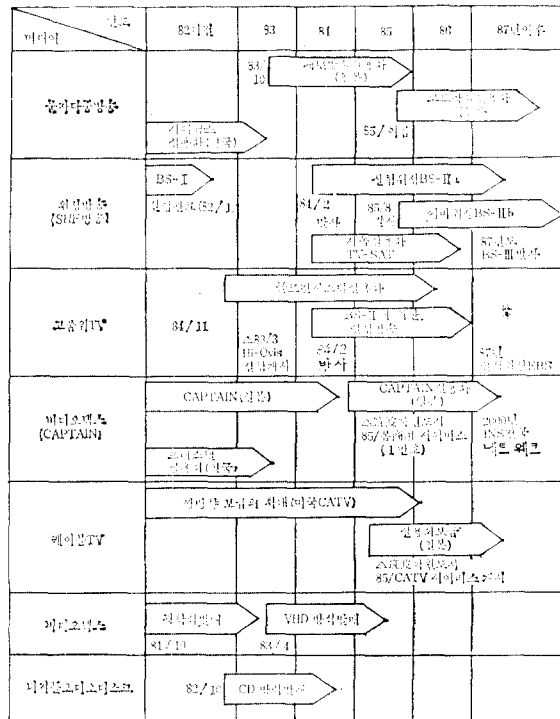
| 연도 / 미디어 | 82이전 | 83 | 84 | 85 | 86 | 87년이후 |
|---|---|---|---|---|---|---|
| 음성다중방송 | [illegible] | 83/10 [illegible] | | 85/이전 | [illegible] | |
| 위성방송 (SHF방송) | BS-I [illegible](82/1) | | 84/2 발사 | 85/8 발사 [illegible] TV-SAT | 실용위성BS-IIa / 위성위성BS-IIb | 87년도 BS-III발사 |
| 고품위TV | 81/11 | 83/3 Hi-Vis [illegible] | 84/2 발사 | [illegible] | | 87년 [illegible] |
| 비디오텍스 (CAPTAIN) | CAPTAIN(실험) / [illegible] | | | CAPTAIN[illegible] 85/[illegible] (1월초) | | 2000년 INS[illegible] 네트 웨크 |
| 케이블TV | 쌍방향 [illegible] 확대(미국CATV) | | | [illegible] 85/CATV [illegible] | | |
| 비디오디스크 | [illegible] 81/10 | VHD 방식발매 83/4 | | | | |
| 디지탈오디오디스크 | 82/10 | CD 방식발매 | | | | |